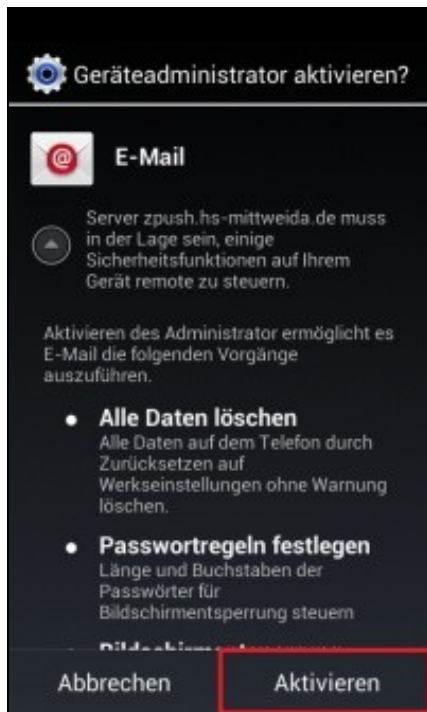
Geräteadministrator aktivieren?

E-Mail

Server zpush.hs-mittweida.de muss in der Lage sein, einige Sicherheitsfunktionen auf Ihrem Gerät remote zu steuern.

Aktivieren des Administrator ermöglicht es E-Mail die folgenden Vorgänge auszuführen.

• Alle Daten löschen
Alle Daten auf dem Telefon durch Zurücksetzen auf Werkseinstellungen ohne Warnung löschen.

• Passwortregeln festlegen
Länge und Buchstaben der Passwörter für Bildschirmentsperrung steuern

• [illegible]

Abbrechen

Aktivieren